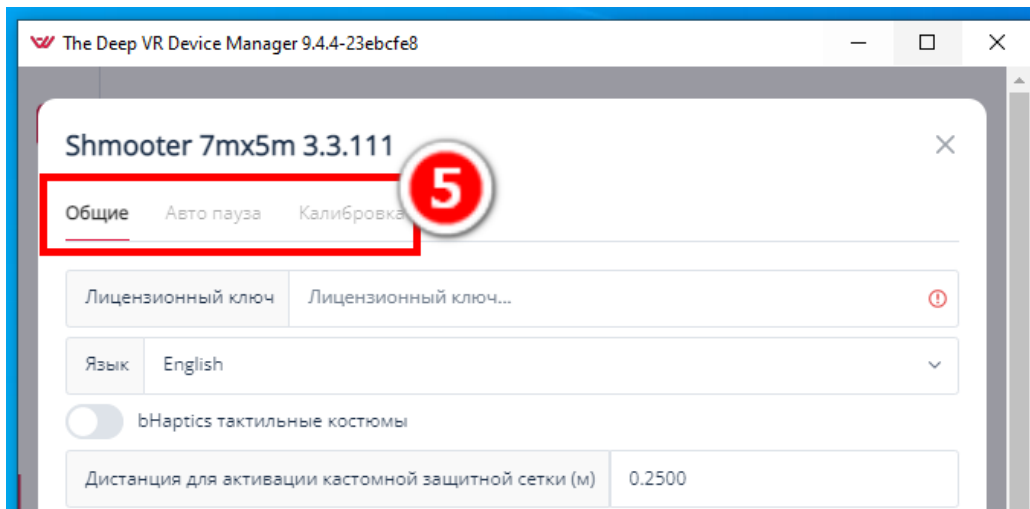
The Deep VR Device Manager 9.4.4-23ebcfe8

Shmooter 7mx5m 3.3.111

5

Общие Авто пауза Калибровка

Лицензионный ключ Лицензионный ключ...

Язык English

bHaptics тактильные костюмы

Дистанция для активации кастомной защитной сетки (м) 0.2500